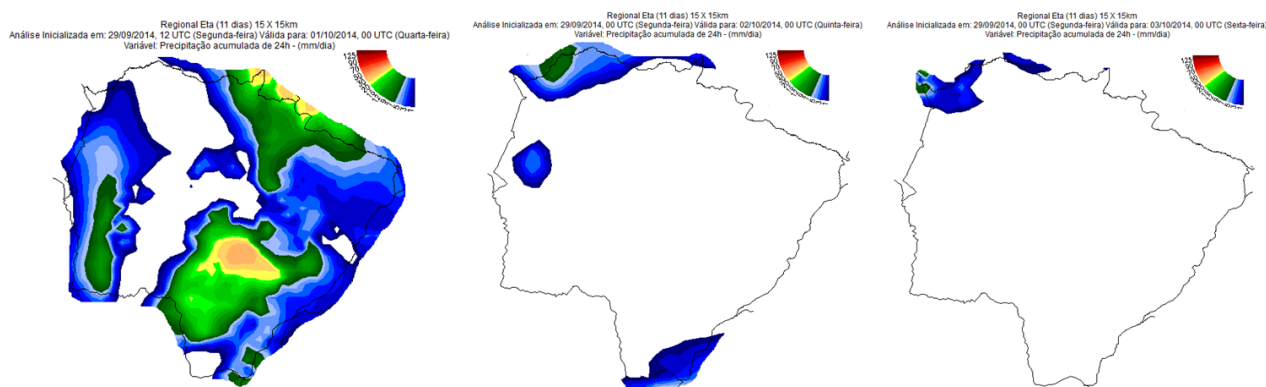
Regional Eta (11 dias) 15 X 15km
Análise Inicializada em: 29/09/2014, 12 UTC (Segunda-feira) Válida para: 01/10/2014, 00 UTC (Quarta-feira)
Variável: Precipitação acumulada de 24h - (mm/dia)

125

Regional Eta (11 dias) 15 X 15km
Análise Inicializada em: 29/09/2014, 00 UTC (Segunda-feira) Válida para: 02/10/2014, 00 UTC (Quinta-feira)
Variável: Precipitação acumulada de 24h - (mm/dia)

125

Regional Eta (11 dias) 15 X 15km
Análise Inicializada em: 29/09/2014, 00 UTC (Segunda-feira) Válida para: 03/10/2014, 00 UTC (Sexta-feira)
Variável: Precipitação acumulada de 24h - (mm/dia)

125